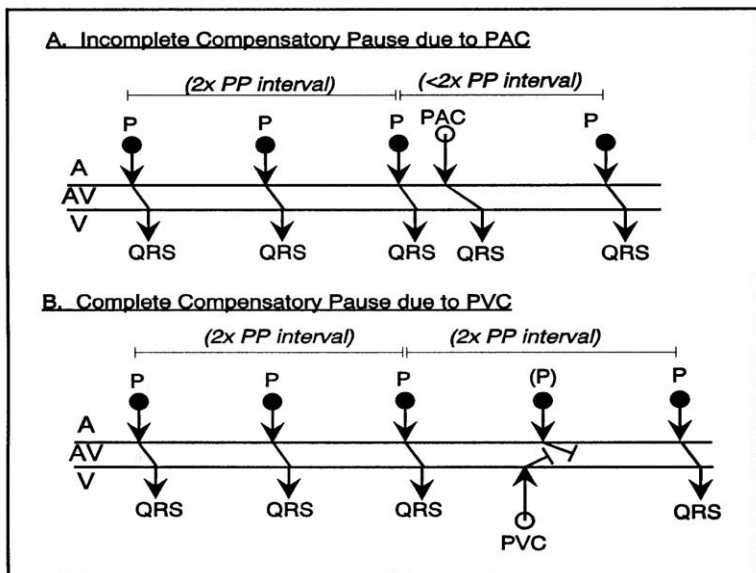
A. Incomplete Compensatory Pause due to PAC

(2x PP interval)

(<2x PP interval)

P P P PAC P

A
AV
V

QRS QRS QRS QRS QRS

B. Complete Compensatory Pause due to PVC

(2x PP interval)

(2x PP interval)

P P P (P) P

A
AV
V

QRS QRS QRS QRS

PVC